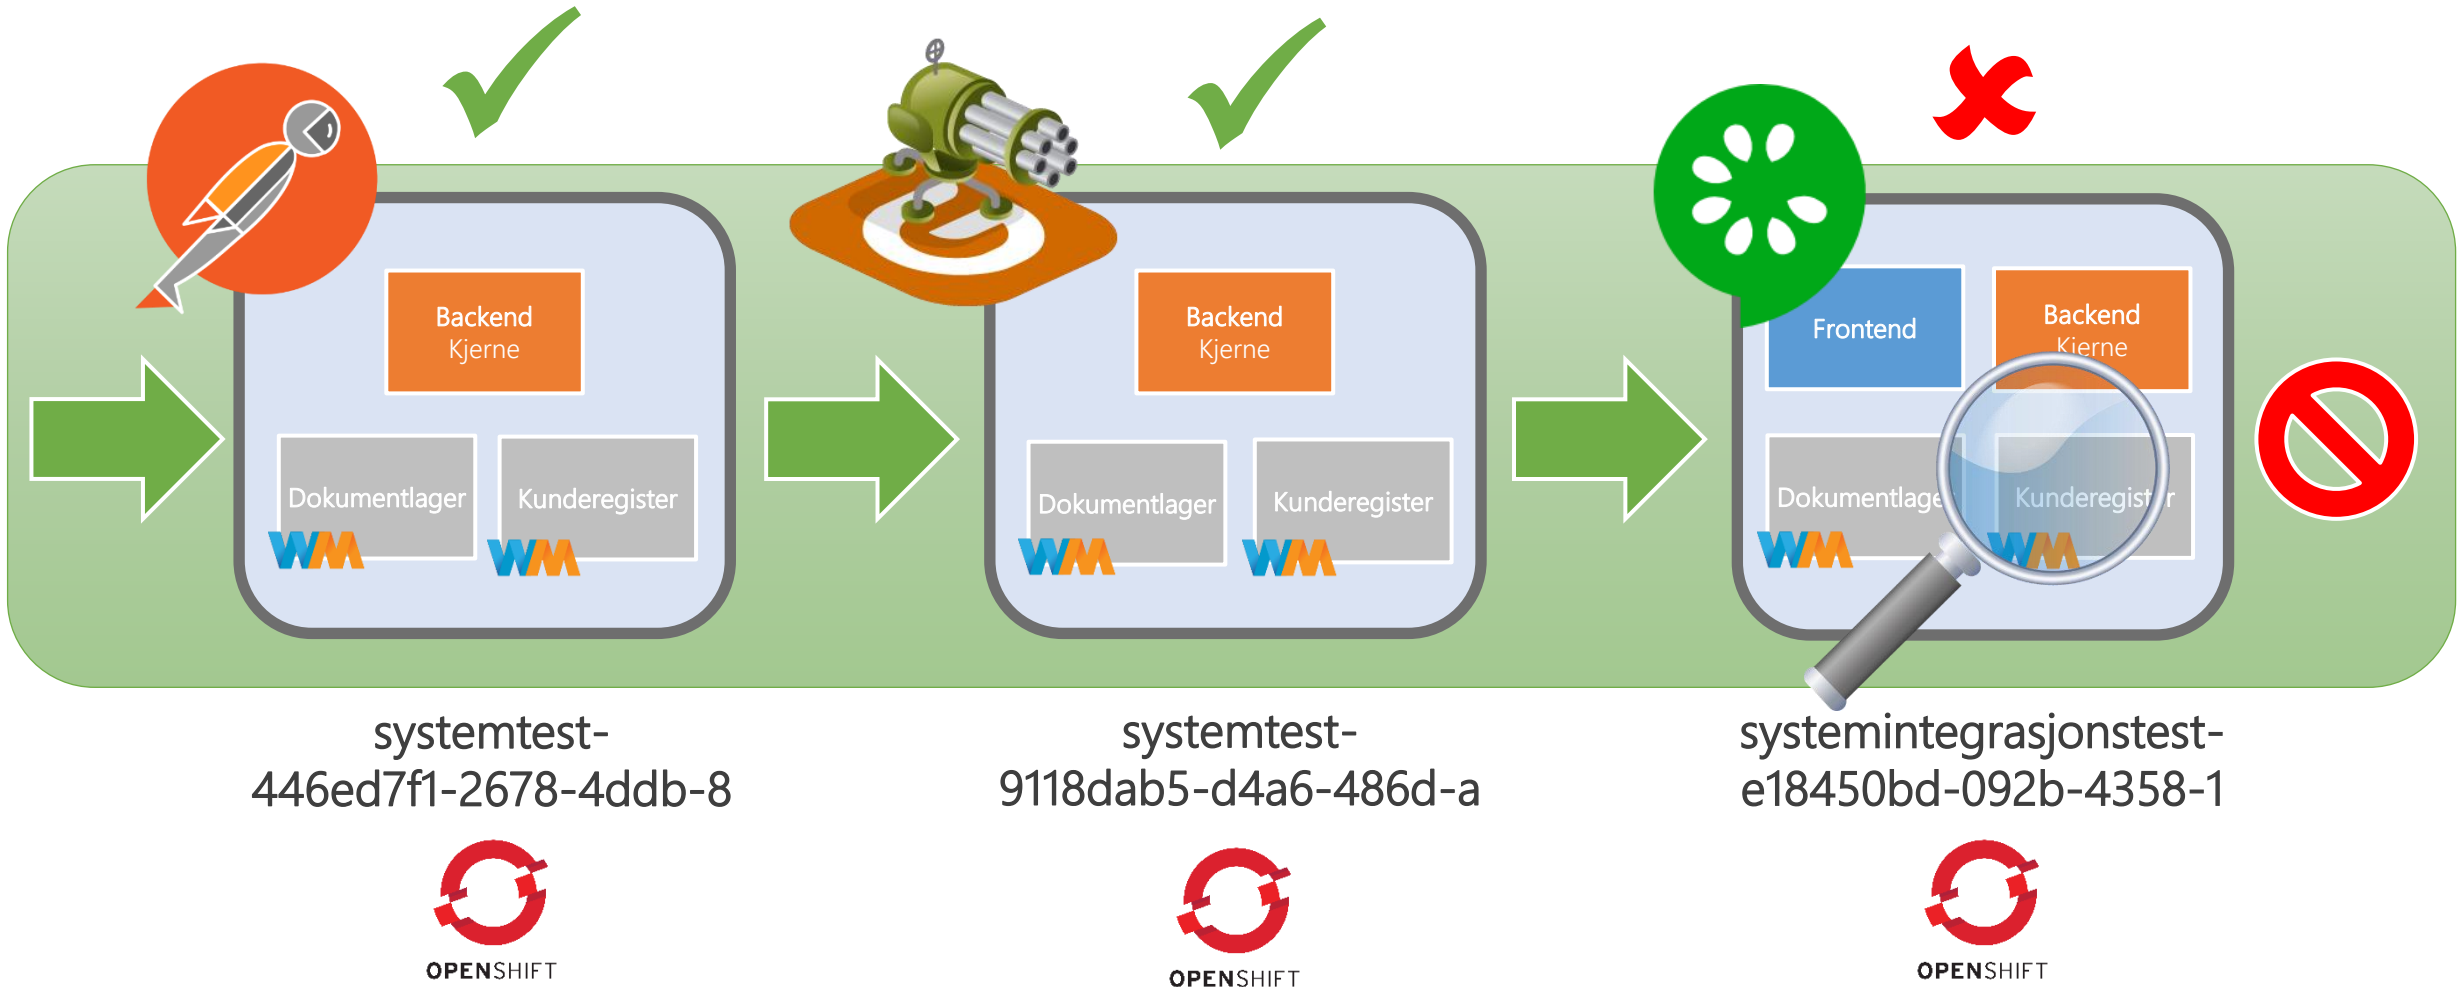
Backend
Kjerne

Dokumentlager

Kunderegister

Backend
Kjerne

Dokumentlager

Kunderegister

Frontend

Backend
Kjerne

Dokumentlager

Kunderegist r

systemtest-
446ed7f1-2678-4ddb-8

OPENSHIFT

systemtest-
9118dab5-d4a6-486d-a

OPENSHIFT

systemintegrasjonstest-
e18450bd-092b-4358-1

OPENSHIFT